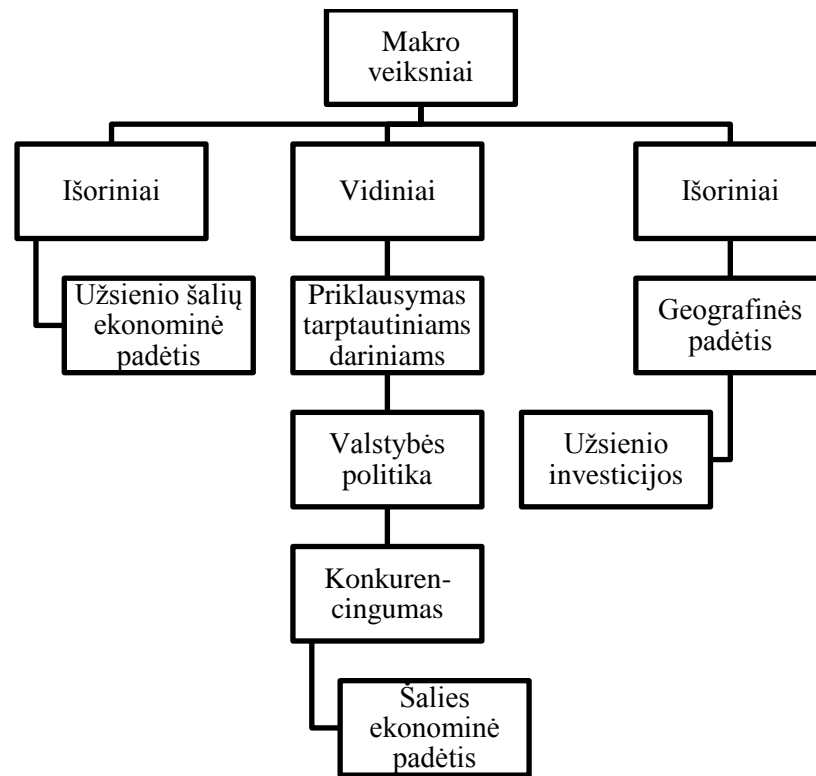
Makro veiksniai

Išoriniai

Užsienio šalių ekonominė padėtis

Vidiniai

Priklausymas tarptautiniams dariniams

Valstybės politika

Konkurencingumas

Šalies ekonominė padėtis

Išoriniai

Geografinės padėtis

Užsienio investicijos